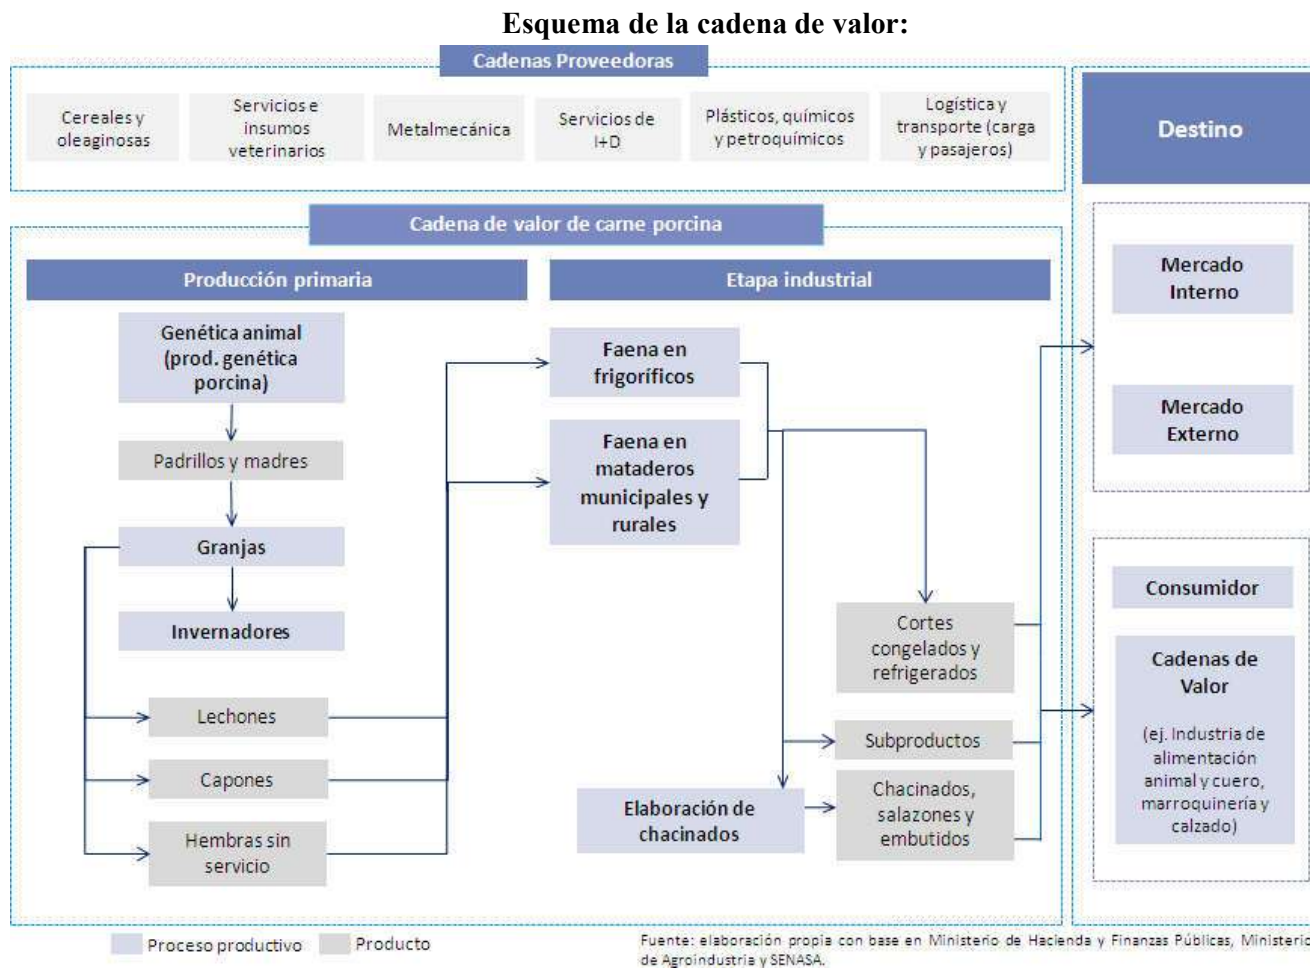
Esquema de la cadena de valor:

Cadenas Proveedoras

Cereales y oleaginosas

Servicios e insumos veterinarios

Metalmecánica

Servicios de I+D

Plásticos, químicos y petroquímicos

Logística y transporte (carga y pasajeros)

Destino

Cadena de valor de carne porcina

Producción primaria

Etapa industrial

Genética animal (prod. genética porcina)

Padrillos y madres

Granjas

Invernadores

Lechones

Capones

Hembras sin servicio

Faena en frigoríficos

Faena en mataderos municipales y rurales

Cortes congelados y refrigerados

Subproductos

Elaboración de chacinados

Chacinados, salazones y embutidos

Mercado Interno

Mercado Externo

Consumidor

Cadenas de Valor

(ej. Industria de alimentación animal y cuero, marroquinería y calzado)

Proceso productivo

Producto

Fuente: elaboración propia con base en Ministerio de Hacienda y Finanzas Públicas, Ministerio de Agroindustria y SENASA.